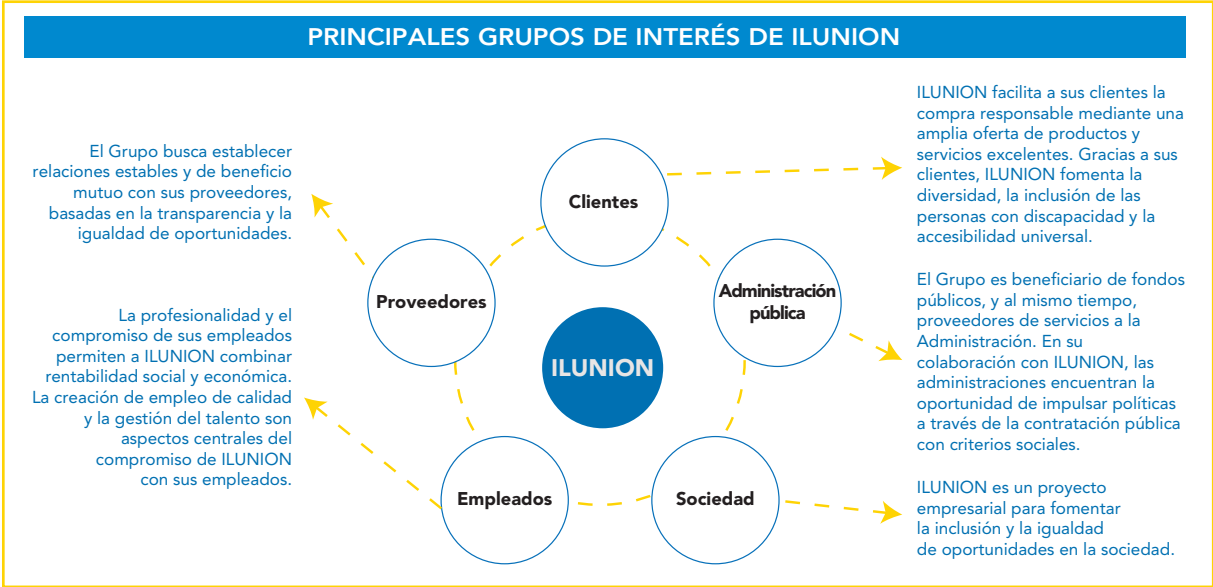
PRINCIPALES GRUPOS DE INTERÉS DE ILUNION

El Grupo busca establecer relaciones estables y de beneficio mutuo con sus proveedores, basadas en la transparencia y la igualdad de oportunidades.

La profesionalidad y el compromiso de sus empleados permiten a ILUNION combinar rentabilidad social y económica. La creación de empleo de calidad y la gestión del talento son aspectos centrales del compromiso de ILUNION con sus empleados.

Clientes

Proveedores

Administración pública

ILUNION

Empleados

Sociedad

ILUNION facilita a sus clientes la compra responsable mediante una amplia oferta de productos y servicios excelentes. Gracias a sus clientes, ILUNION fomenta la diversidad, la inclusión de las personas con discapacidad y la accesibilidad universal.

El Grupo es beneficiario de fondos públicos, y al mismo tiempo, proveedores de servicios a la Administración. En su colaboración con ILUNION, las administraciones encuentran la oportunidad de impulsar políticas a través de la contratación pública con criterios sociales.

ILUNION es un proyecto empresarial para fomentar la inclusión y la igualdad de oportunidades en la sociedad.